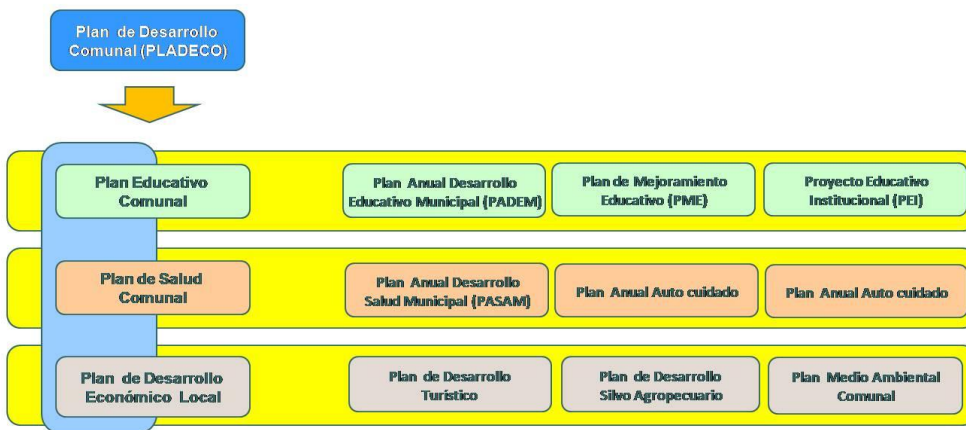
Plan de Desarrollo Comunal (PLADECO)

Plan Educativo Comunal

Plan Anual Desarrollo Educativo Municipal (PADEM)

Plan de Mejoramiento Educativo (PME)

Proyecto Educativo Institucional (PEI)

Plan de Salud Comunal

Plan Anual Desarrollo Salud Municipal (PASAM)

Plan Anual Auto cuidado

Plan Anual Auto cuidado

Plan de Desarrollo Económico Local

Plan de Desarrollo Turístico

Plan de Desarrollo Silvo Agropecuario

Plan Medio Ambiental Comunal